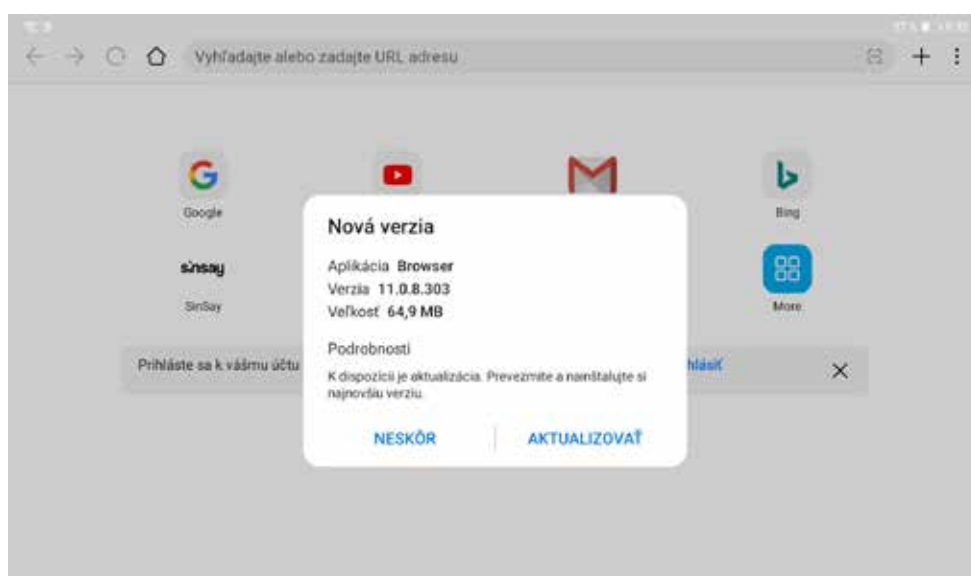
Vyhľadajte alebo zadajte URL adresu

Google

Bing

sinsay

SinSay

More

Prihláste sa k vášmu účtu

hlásiť

Nová verzia

Aplikácia Browser
Verzia 11.0.8.303
Veľkosť 64,9 MB

Podrobnosti

K dispozícii je aktualizácia. Prevezmite a nainštalujte si najnovšiu verziu.

NESKÔR

AKTUALIZOVAŤ